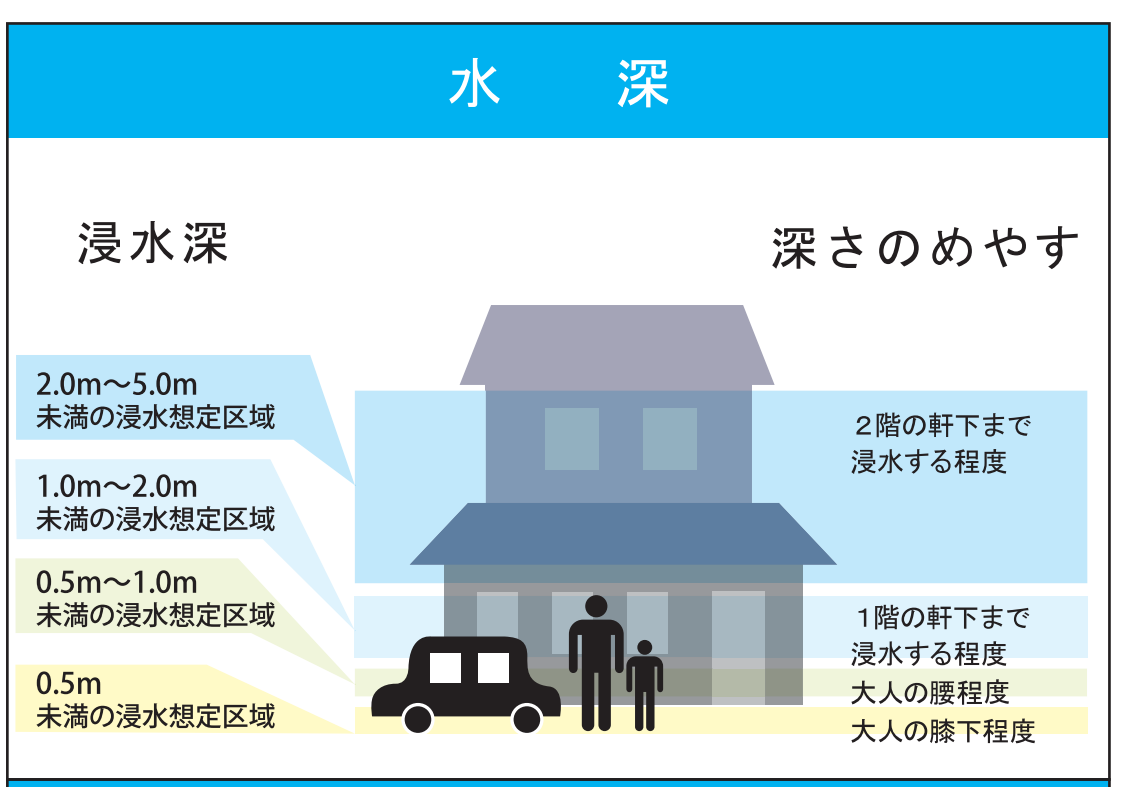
水　深

浸水深

深さのめやす

2.0m～5.0m
未満の浸水想定区域

1.0m～2.0m
未満の浸水想定区域

0.5m～1.0m
未満の浸水想定区域

0.5m
未満の浸水想定区域

2階の軒下まで
浸水する程度

1階の軒下まで
浸水する程度

大人の腰程度

大人の膝下程度